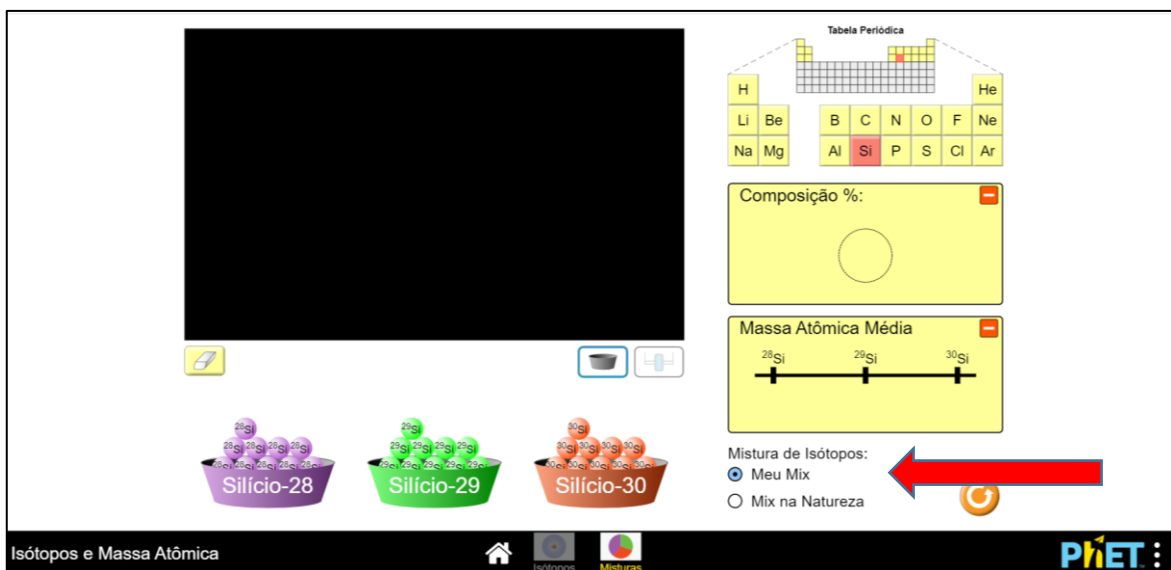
Tabela Periódica

| H | | | | | | | He |
|---|---|---|---|---|---|---|---|
| Li | Be | B | C | N | O | F | Ne |
| Na | Mg | Al | Si | P | S | Cl | Ar |

Composição %:

Massa Atômica Média

$^{28}$Si $^{29}$Si $^{30}$Si

Mistura de Isótopos:
Meu Mix
Mix na Natureza

$^{28}$Si $^{28}$Si $^{28}$Si $^{28}$Si $^{28}$Si
Silício-28

$^{29}$Si $^{29}$Si $^{29}$Si $^{29}$Si $^{29}$Si
Silício-29

$^{30}$Si $^{30}$Si $^{30}$Si $^{30}$Si $^{30}$Si
Silício-30

Isótopos e Massa Atômica

Isótopos Misturas

PhET